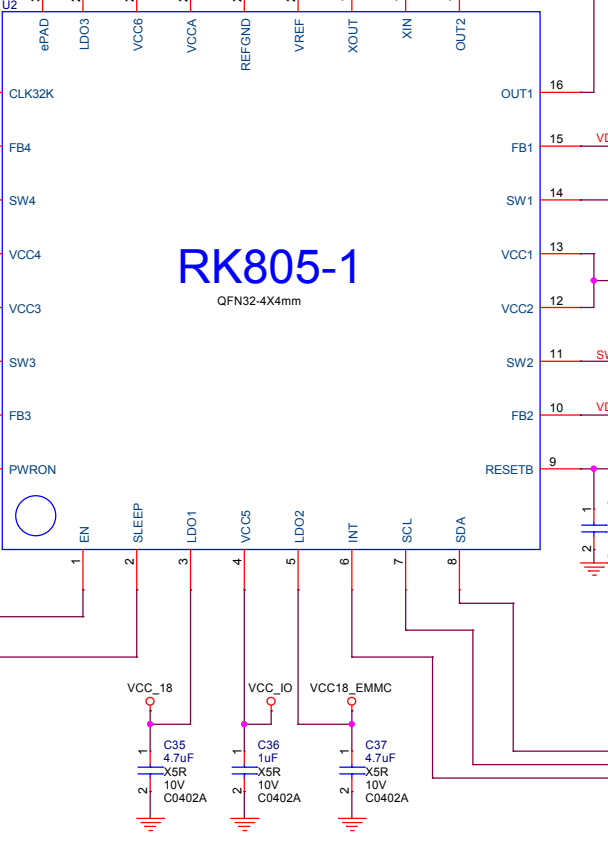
U2

ePAD LDO3 VCC6 VCCA REFGND VREF XOUT XIN OUT2

CLK32K
FB4
SW4
VCC4
VCC3
SW3
FB3
PWRON

OUT1 16
FB1 15 VD
SW1 14
VCC1 13
VCC2 12
SW2 11 SW
FB2 10 VD
RESETB 9

RK805-1
QFN32-4X4mm

EN SLEEP LDO1 VCC5 LDO2 INT SCL SDA
1 2 3 4 5 6 7 8

VCC_18
VCC_IO
VCC18_EMMC

C35
4.7uF
X5R
10V
C0402A
1
2

C36
1uF
X5R
10V
C0402A
1
2

C37
4.7uF
X5R
10V
C0402A
1
2

1
2